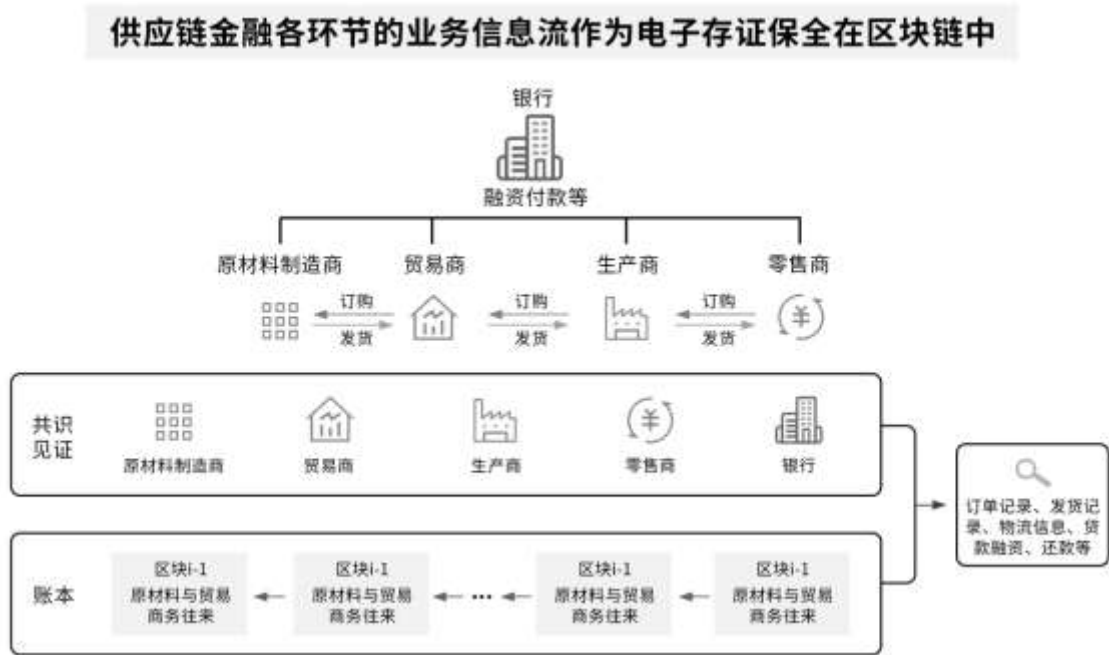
供应链金融各环节的业务信息流作为电子存证保全在区块链中

银行

融资付款等

原材料制造商　贸易商　生产商　零售商

订购
发货

订购
发货

订购
发货

共识见证

原材料制造商　贸易商　生产商　零售商　银行

订单记录、发货记录、物流信息、货款融资、还款等

账本

区块i-1
原材料与贸易商务往来

区块i-1
原材料与贸易商务往来

...

区块i-1
原材料与贸易商务往来

区块i-1
原材料与贸易商务往来